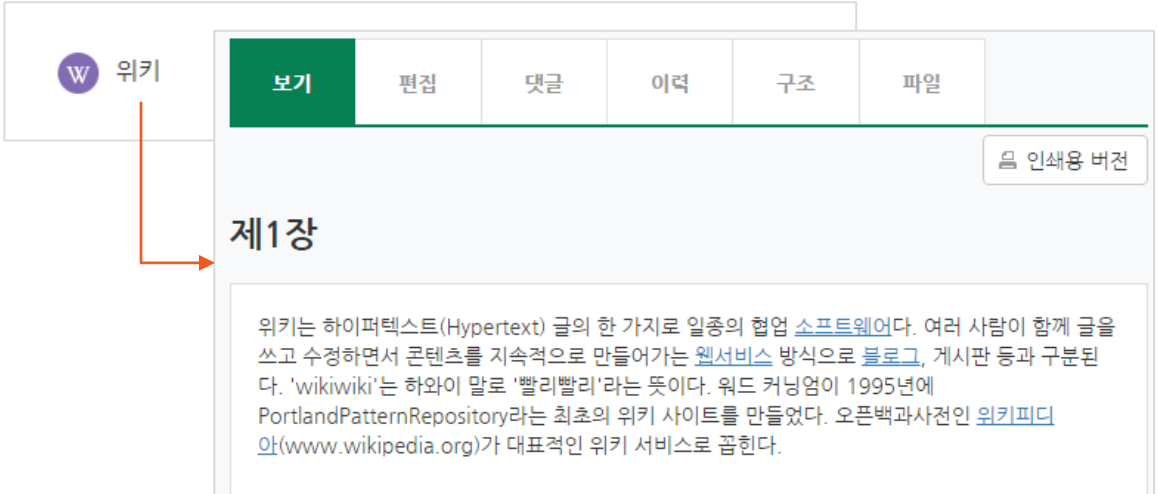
W 위키

보기 | 편집 | 댓글 | 이력 | 구조 | 파일

인쇄용 버전

제1장

위키는 하이퍼텍스트(Hypertext) 글의 한 가지로 일종의 협업 소프트웨어다. 여러 사람이 함께 글을 쓰고 수정하면서 콘텐츠를 지속적으로 만들어가는 웹서비스 방식으로 블로그, 게시판 등과 구분된다. 'wikiwiki'는 하와이 말로 '빨리빨리'라는 뜻이다. 워드 커닝엄이 1995년에 PortlandPatternRepository라는 최초의 위키 사이트를 만들었다. 오픈백과사전인 위키피디아(www.wikipedia.org)가 대표적인 위키 서비스로 꼽힌다.